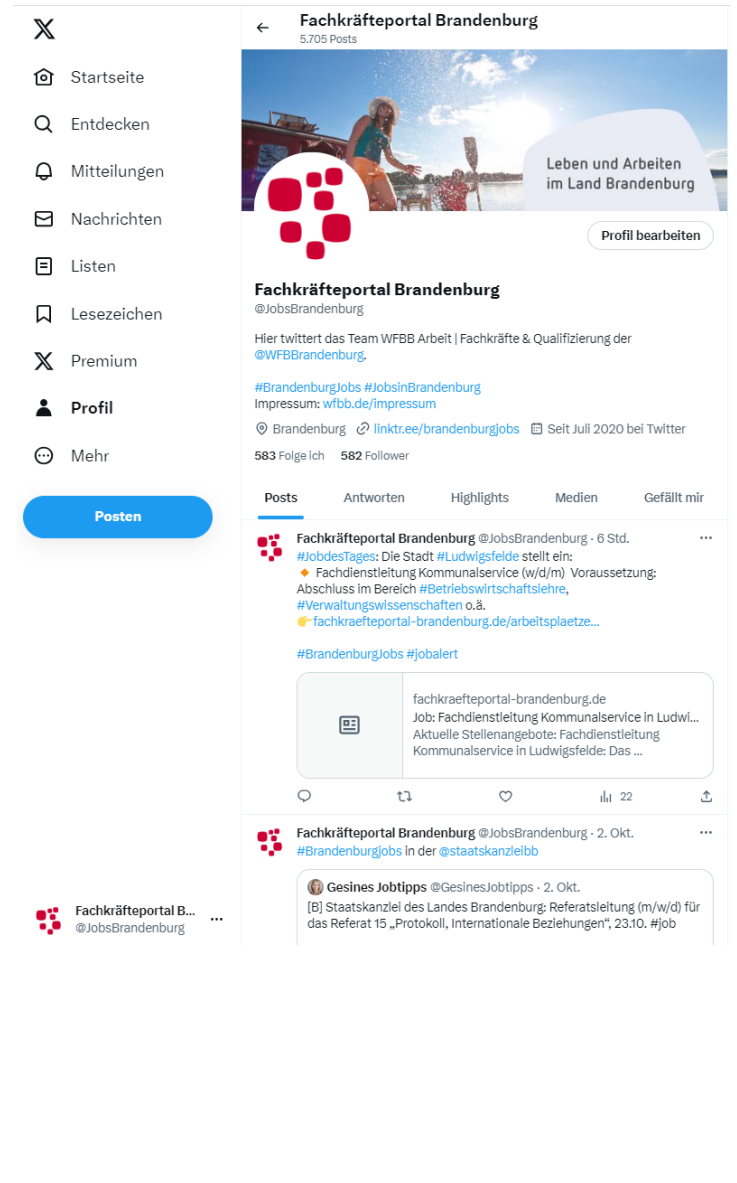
Startseite
Entdecken
Mitteilungen
Nachrichten
Listen
Lesezeichen
Premium
Profil
Mehr
Posten

Fachkräfteportal B...
@JobsBrandenburg

Fachkräfteportal Brandenburg
5.705 Posts

Leben und Arbeiten im Land Brandenburg

Profil bearbeiten

Fachkräfteportal Brandenburg
@JobsBrandenburg

Hier twittert das Team WFBB Arbeit | Fachkräfte & Qualifizierung der @WFBBrandenburg.

#BrandenburgJobs #JobsinBrandenburg
Impressum: wfbb.de/impressum

Brandenburg linktr.ee/brandenburgjobs Seit Juli 2020 bei Twitter

583 Folge ich 582 Follower

Posts Antworten Highlights Medien Gefällt mir

Fachkräfteportal Brandenburg @JobsBrandenburg · 6 Std.
#JobdesTages: Die Stadt #Ludwigsfelde stellt ein:
🔸 Fachdienstleitung Kommunalservice (w/d/m) Voraussetzung: Abschluss im Bereich #Betriebswirtschaftslehre, #Verwaltungswissenschaften o.ä.
👉fachkraefteportal-brandenburg.de/arbeitsplaetze...

#BrandenburgJobs #jobalert

fachkraefteportal-brandenburg.de
Job: Fachdienstleitung Kommunalservice in Ludwi...
Aktuelle Stellenangebote: Fachdienstleitung Kommunalservice in Ludwigsfelde: Das ...

22

Fachkräfteportal Brandenburg @JobsBrandenburg · 2. Okt.
#Brandenburgjobs in der @staatskanzleibb

Gesines Jobtipps @GesinesJobtipps · 2. Okt.
[B] Staatskanzlei des Landes Brandenburg: Referatsleitung (m/w/d) für das Referat 15 „Protokoll, Internationale Beziehungen“, 23.10. #job